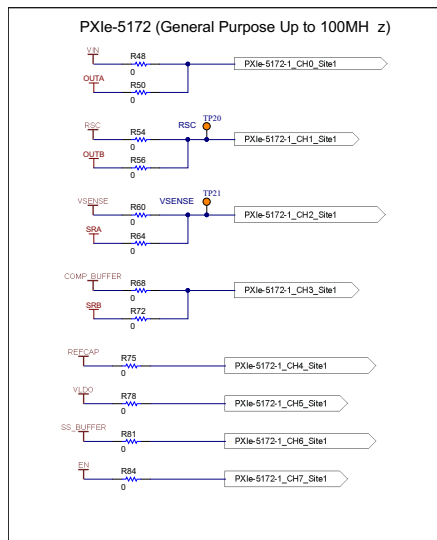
PXIe-5172 (General Purpose Up to 100MH z)

VIN
R48
0
OUTA
R50
0
PXIe-5172-1_CH0_Site1

RSC
R54
0
RSC
TP20
OUTB
R56
0
PXIe-5172-1_CH1_Site1

VSENSE
R60
0
VSENSE
TP21
SRA
R64
0
PXIe-5172-1_CH2_Site1

COMP_BUFFER
R68
0
SRB
R72
0
PXIe-5172-1_CH3_Site1

REFCAP
R75
0
PXIe-5172-1_CH4_Site1

VLDO
R78
0
PXIe-5172-1_CH5_Site1

SS_BUFFER
R81
0
PXIe-5172-1_CH6_Site1

EN
R84
0
PXIe-5172-1_CH7_Site1